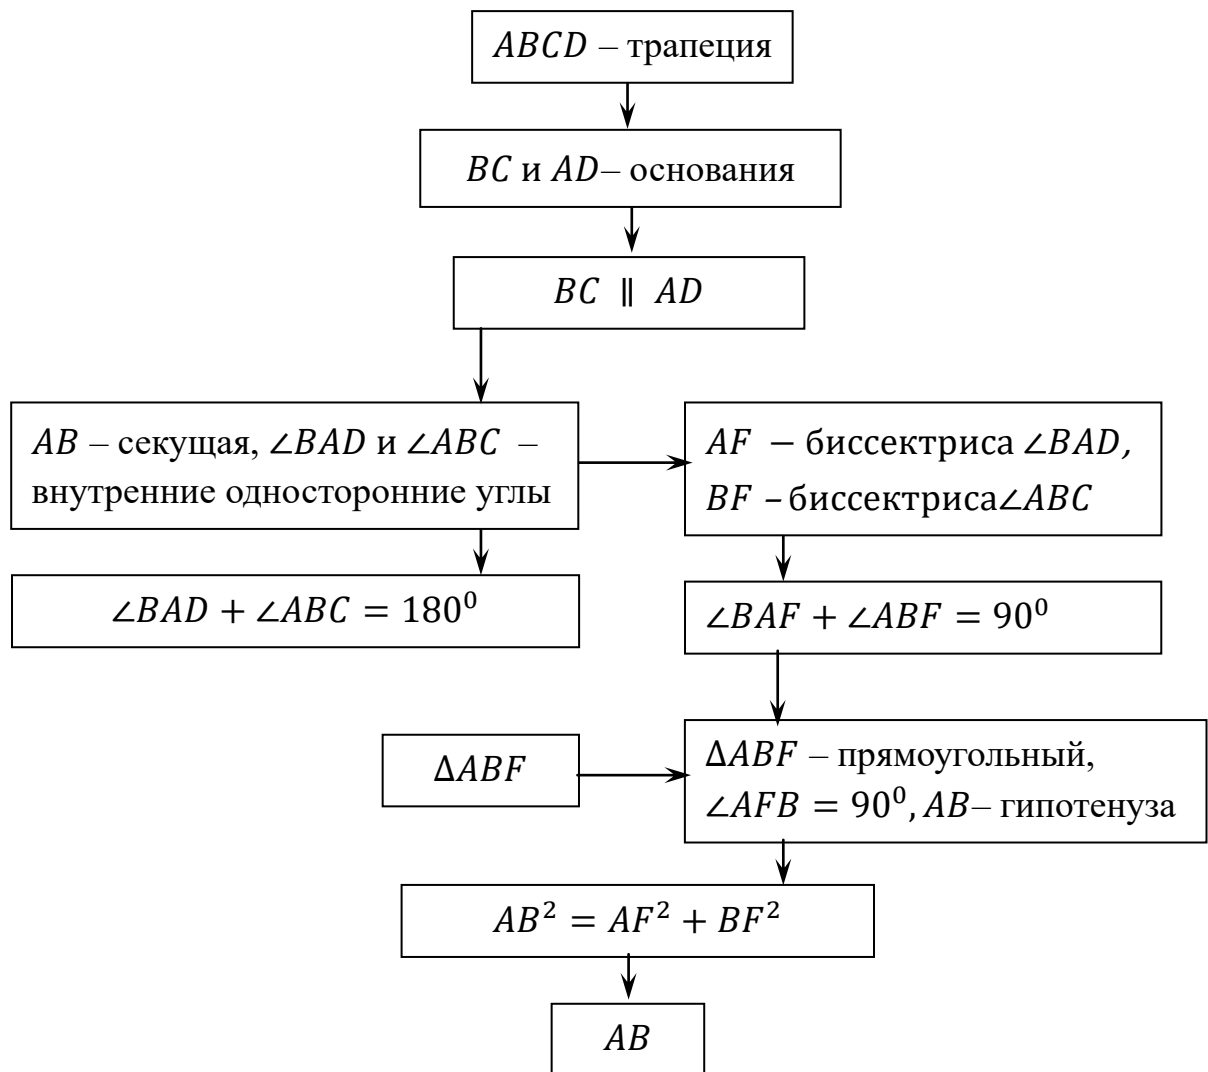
$ABCD$ – трапеция

$BC$ и $AD$– основания

$BC \parallel AD$

$AB$ – секущая, $\angle BAD$ и $\angle ABC$ – внутренние односторонние углы

$AF$ – биссектриса $\angle BAD$, $BF$ – биссектриса $\angle ABC$

$\angle BAD + \angle ABC = 180^0$

$\angle BAF + \angle ABF = 90^0$

$\Delta ABF$

$\Delta ABF$ – прямоугольный, $\angle AFB = 90^0$, $AB$– гипотенуза

$AB^2 = AF^2 + BF^2$

$AB$